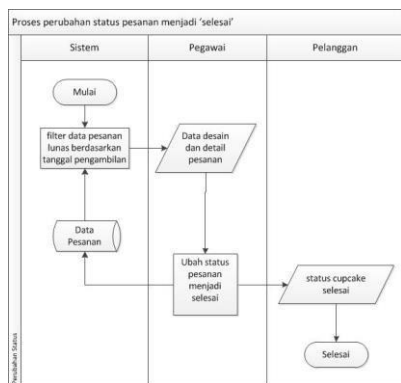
Proses perubahan status pesanan menjadi 'selesai'

Sistem

Pegawai

Pelanggan

Mulai

filter data pesanan lunas berdasarkan tanggal pengambilan

Data desain dan detail pesanan

Data Pesanan

Ubah status pesanan menjadi selesai

status cupcake selesai

Selesai

Perubahan Status